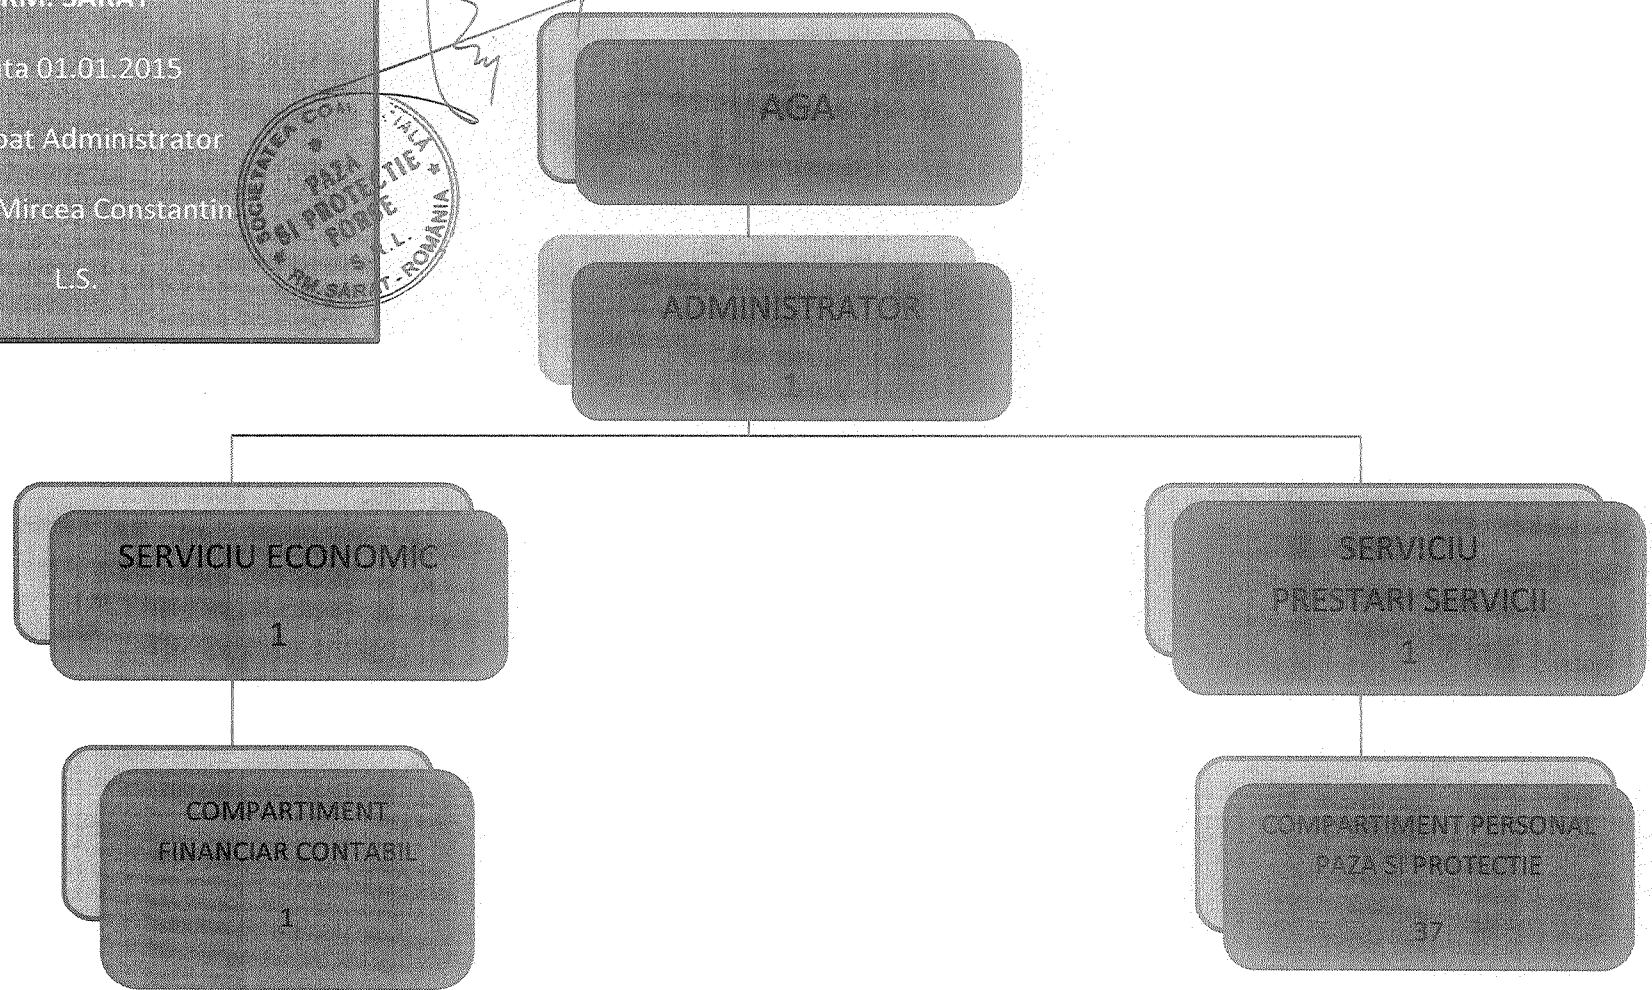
RM. SARAT

ta 01.01.2015

bat Administrator

Mircea Constantin

L.S.

SOCIETATEA COMERCIALA PAZA SI PROTECTIE FORCE S.R.L. RM. SARAT - ROMANIA

AGA

ADMINISTRATOR

1

SERVICIU ECONOMIC

1

COMPARTIMENT FINANCIAR CONTABIL

1

SERVICIU PRESTARI SERVICII

1

COMPARTIMENT PERSONAL PAZA SI PROTECTIE

37